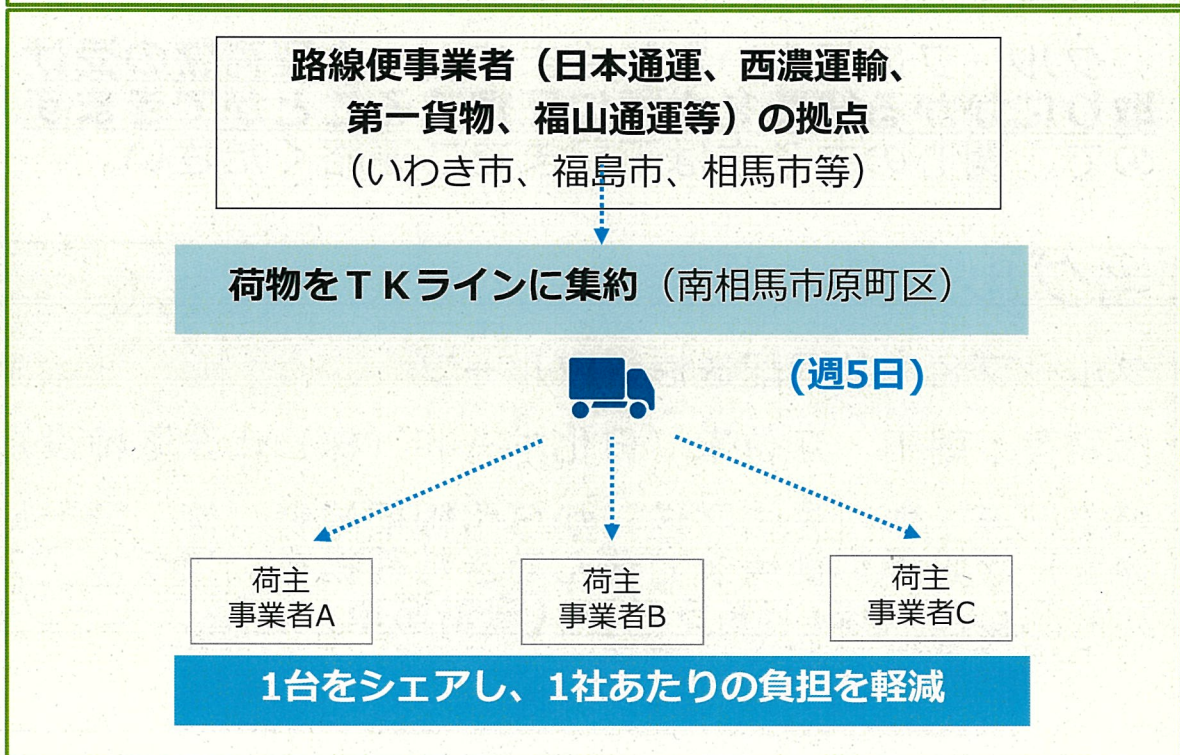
路線便事業者（日本通運、西濃運輸、第一貨物、福山通運等）の拠点
（いわき市、福島市、相馬市等）

荷物をＴＫラインに集約（南相馬市原町区）

（週5日）

荷主
事業者A

荷主
事業者B

荷主
事業者C

1台をシェアし、1社あたりの負担を軽減